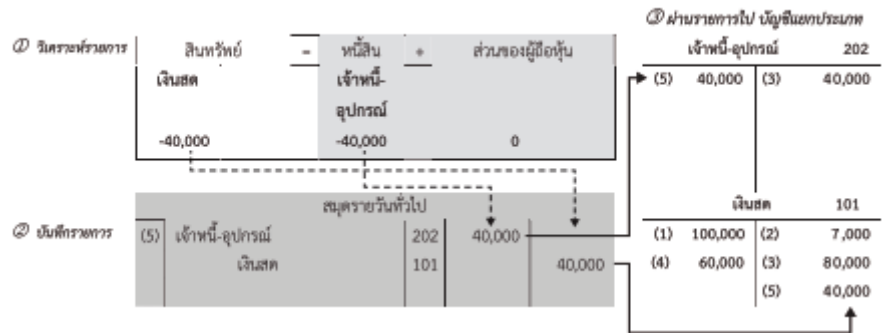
③ ผ่านรายการไป บัญชีแยกประเภท

① วิเคราะห์รายการ

| สินทรัพย์ | = | หนี้สิน | + | ส่วนของผู้ถือหุ้น |
|---|---|---|---|---|
| เงินสด | | เจ้าหนี้-อุปกรณ์ | | |
| -40,000 | | -40,000 | | 0 |

เจ้าหนี้-อุปกรณ์ 202

| (5) | 40,000 | (3) | 40,000 |
|---|---|---|---|

สมุดรายวันทั่วไป

② บันทึกรายการ

| (5) | เจ้าหนี้-อุปกรณ์ | 202 | 40,000 | |
|---|---|---|---|---|
| | เงินสด | 101 | | 40,000 |

เงินสด 101

| (1) | 100,000 | (2) | 7,000 |
|---|---|---|---|
| (4) | 60,000 | (3) | 80,000 |
| | | (5) | 40,000 |